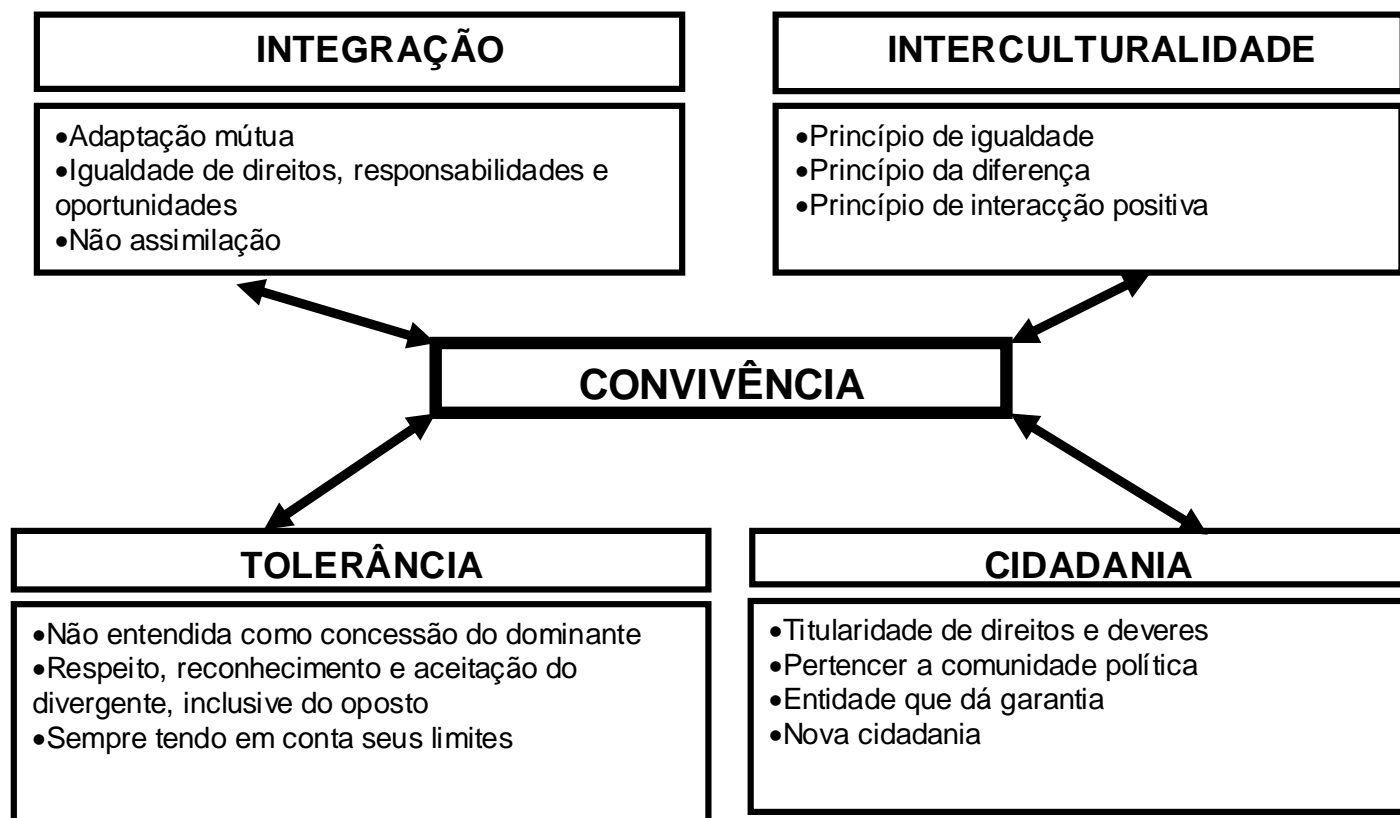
INTEGRAÇÃO

•Adaptação mútua
•Igualdade de direitos, responsabilidades e oportunidades
•Não assimilação

INTERCULTURALIDADE

•Princípio de igualdade
•Princípio da diferença
•Princípio de interacção positiva

CONVIVÊNCIA

TOLERÂNCIA

•Não entendida como concessão do dominante
•Respeito, reconhecimento e aceitação do divergente, inclusive do oposto
•Sempre tendo em conta seus limites

CIDADANIA

•Titularidade de direitos e deveres
•Pertencer a comunidade política
•Entidade que dá garantia
•Nova cidadania